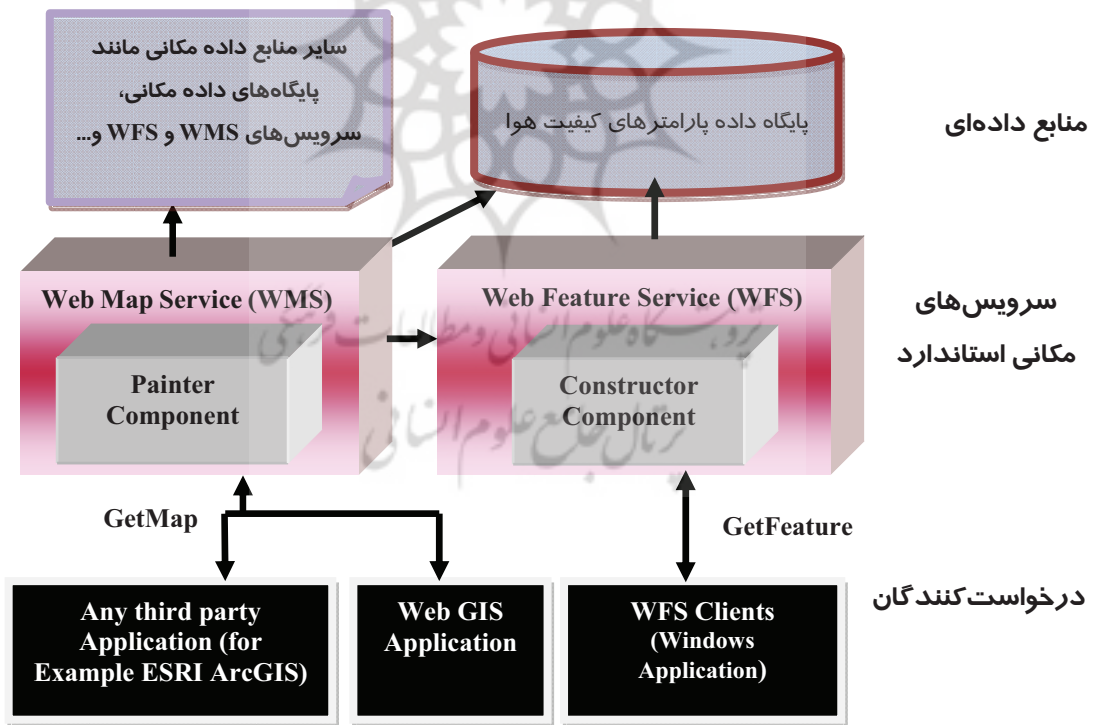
سایر منابع داده مکانی مانند پایگاه‌های داده مکانی، سرویس‌های WMS و WFS و...

پایگاه داده پارامترهای کیفیت هوا

منابع داده‌ای

Web Map Service (WMS)

Painter Component

Web Feature Service (WFS)

Constructor Component

سرویس‌های مکانی استاندارد

پژوهشگاه علوم انسانی و مطالعات فرهنگی
پرتال جامع علوم انسانی

GetMap

GetFeature

Any third party Application (for Example ESRI ArcGIS)

Web GIS Application

WFS Clients (Windows Application)

درخواست‌کنندگان